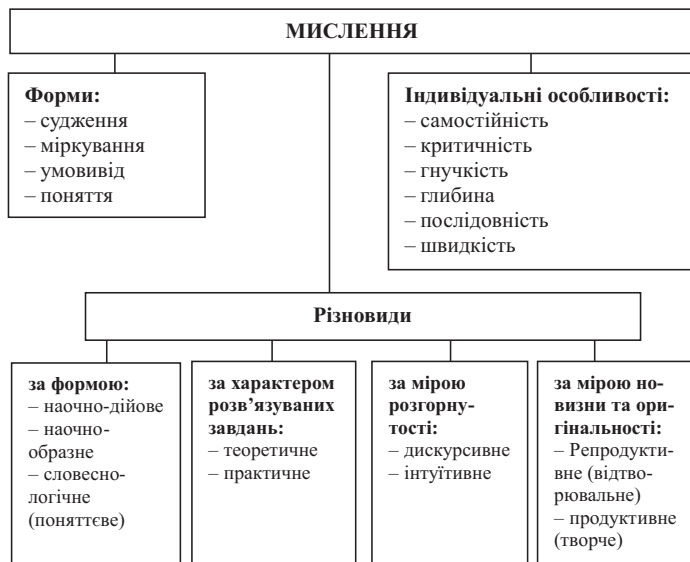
МИСЛЕННЯ

Форми:
– судження
– міркування
– умовивід
– поняття

Індивідуальні особливості:
– самостійність
– критичність
– гнучкість
– глибина
– послідовність
– швидкість

Різновиди

за формою:
– наочно-дійове
– наочно-образне
– словесно-логічне (поняттєве)

за характером розв'язуваних завдань:
– теоретичне
– практичне

за мірою розгорнутості:
– дискурсивне
– інтуїтивне

за мірою новизни та оригінальності:
– Репродуктивне (відтворювальне)
– продуктивне (творче)